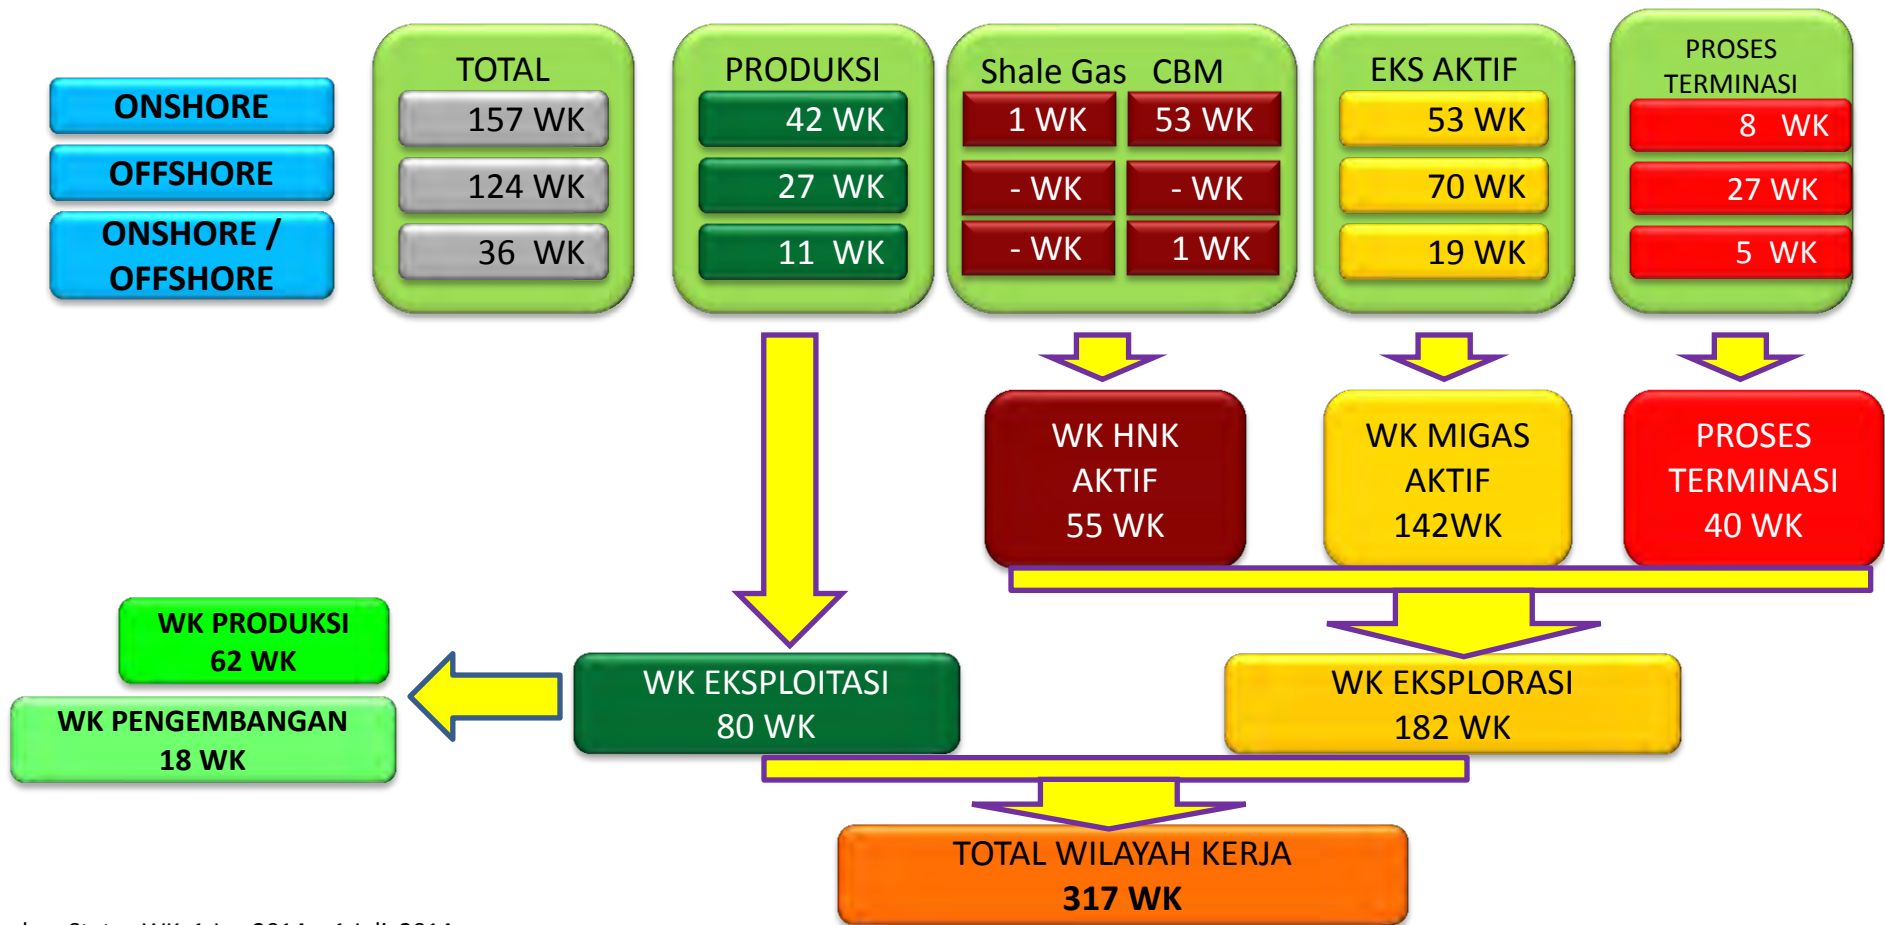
ONSHORE
OFFSHORE
ONSHORE / OFFSHORE

TOTAL
157 WK
124 WK
36 WK

PRODUKSI
42 WK
27 WK
11 WK

Shale Gas CBM
1 WK 53 WK
- WK - WK
- WK 1 WK

EKS AKTIF
53 WK
70 WK
19 WK

PROSES TERMINASI
8 WK
27 WK
5 WK

WK HNK AKTIF 55 WK

WK MIGAS AKTIF 142WK

PROSES TERMINASI 40 WK

WK PRODUKSI 62 WK

WK PENGEMBANGAN 18 WK

WK EKSPLOITASI 80 WK

WK EKSPLORASI 182 WK

TOTAL WILAYAH KERJA 317 WK

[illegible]